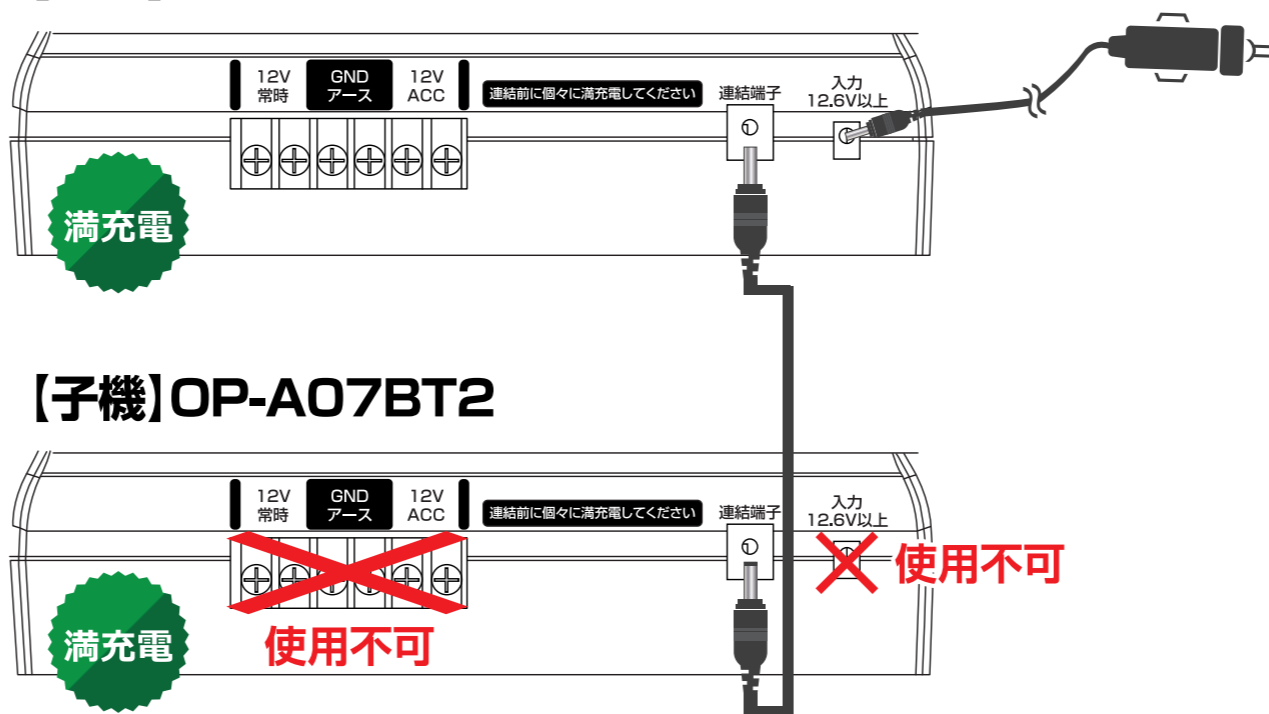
12V 常時

GND アース

12V ACC

連結前に個々に満充電してください

連結端子

入力 12.6V以上

満充電

【子機】OP-A07BT2

12V 常時

GND アース

12V ACC

連結前に個々に満充電してください

連結端子

入力 12.6V以上

使用不可

満充電

使用不可